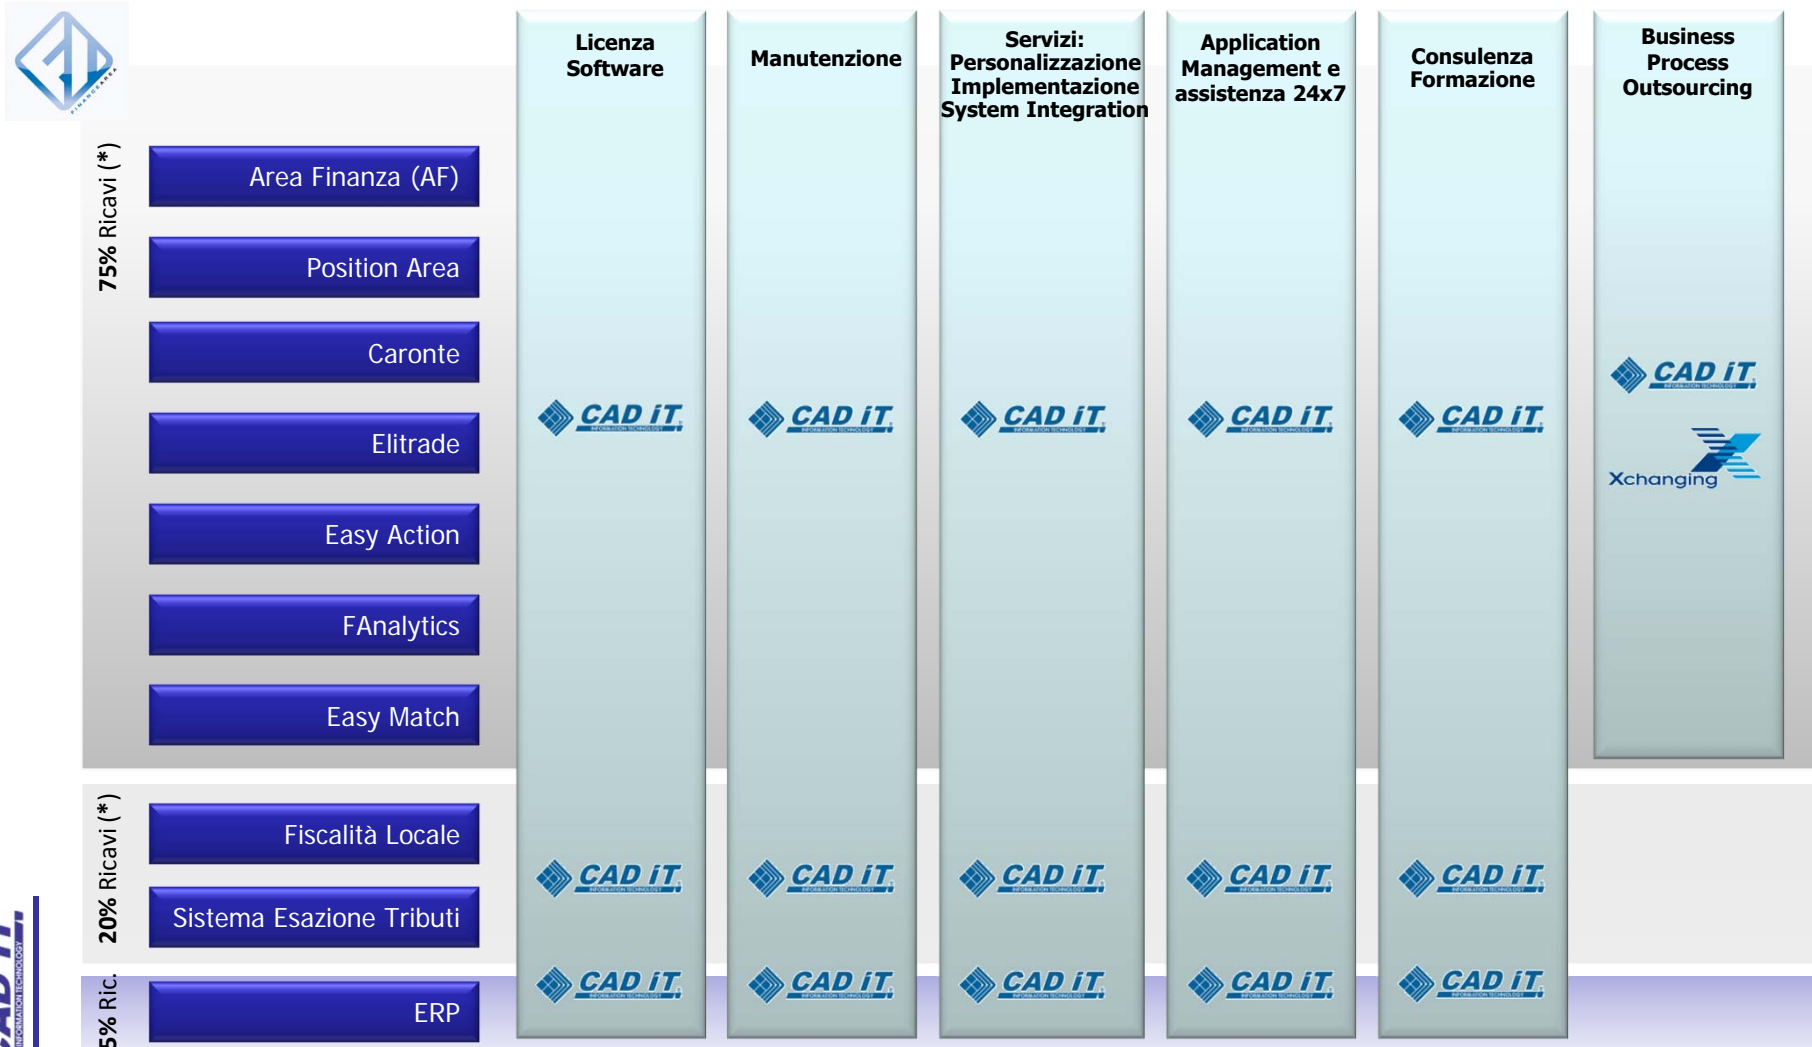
Licenza Software

Manutenzione

Servizi: Personalizzazione Implementazione System Integration

Application Management e assistenza 24x7

Consulenza Formazione

Business Process Outsourcing

75% Ricavi (*)

Area Finanza (AF)

Position Area

Caronte

Elitrade

Easy Action

FAnalytics

Easy Match

CAD iT CAD iT CAD iT CAD iT CAD iT CAD iT

Xchanging

20% Ricavi (*)

Fiscalità Locale

Sistema Esazione Tributi

CAD iT CAD iT CAD iT CAD iT CAD iT

5% Ric.

ERP

CAD iT CAD iT CAD iT CAD iT CAD iT